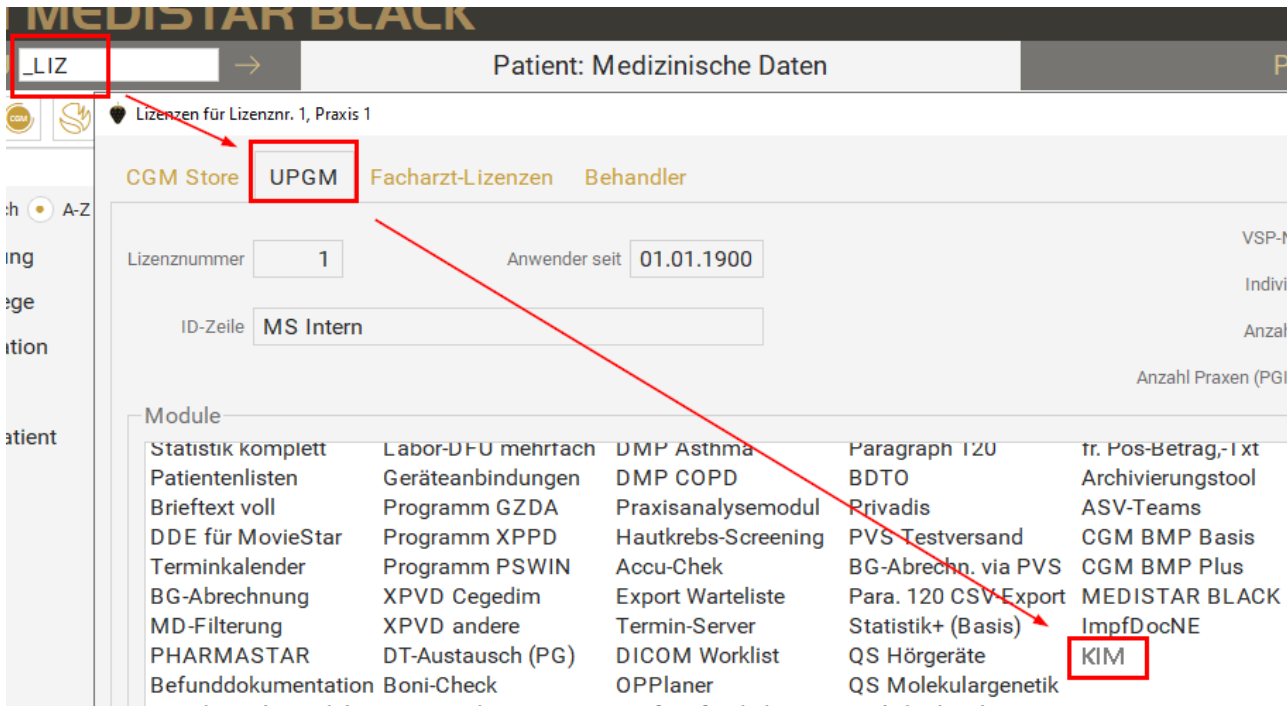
MEDISTAR BLACK

_LIZ

Patient: Medizinische Daten

P

CGM

Lizenzen für Lizenznr. 1, Praxis 1

CGM Store UPGM Facharzt-Lizenzen Behandler

ch A-Z

ung

ege

ation

atient

Lizenznummer 1

Anwender seit 01.01.1900

VSP-N

Indivi

ID-Zeile MS Intern

Anzah

Anzahl Praxen (PGI

Module

| Statistik komplett | Labor-DFÜ mehrfach | DMP Asthma | Paragraph 120 | fr. Pos-Betrag,-Txt |
|---|---|---|---|---|
| Patientenlisten | Geräteanbindungen | DMP COPD | BDTO | Archivierungstool |
| Brieftext voll | Programm GZDA | Praxisanalysemodul | Privadis | ASV-Teams |
| DDE für MovieStar | Programm XPPD | Hautkrebs-Screening | PVS Testversand | CGM BMP Basis |
| Terminkalender | Programm PSWIN | Accu-Chek | BG-Abrechn. via PVS | CGM BMP Plus |
| BG-Abrechnung | XPVD Cegedim | Export Warteliste | Para. 120 CSV-Export | MEDISTAR BLACK |
| MD-Filterung | XPVD andere | Termin-Server | Statistik+ (Basis) | ImpfDocNE |
| PHARMASTAR | DT-Austausch (PG) | DICOM Worklist | QS Hörgeräte | KIM |
| Befunddokumentation | Boni-Check | OPPlaner | QS Molekulargenetik | |